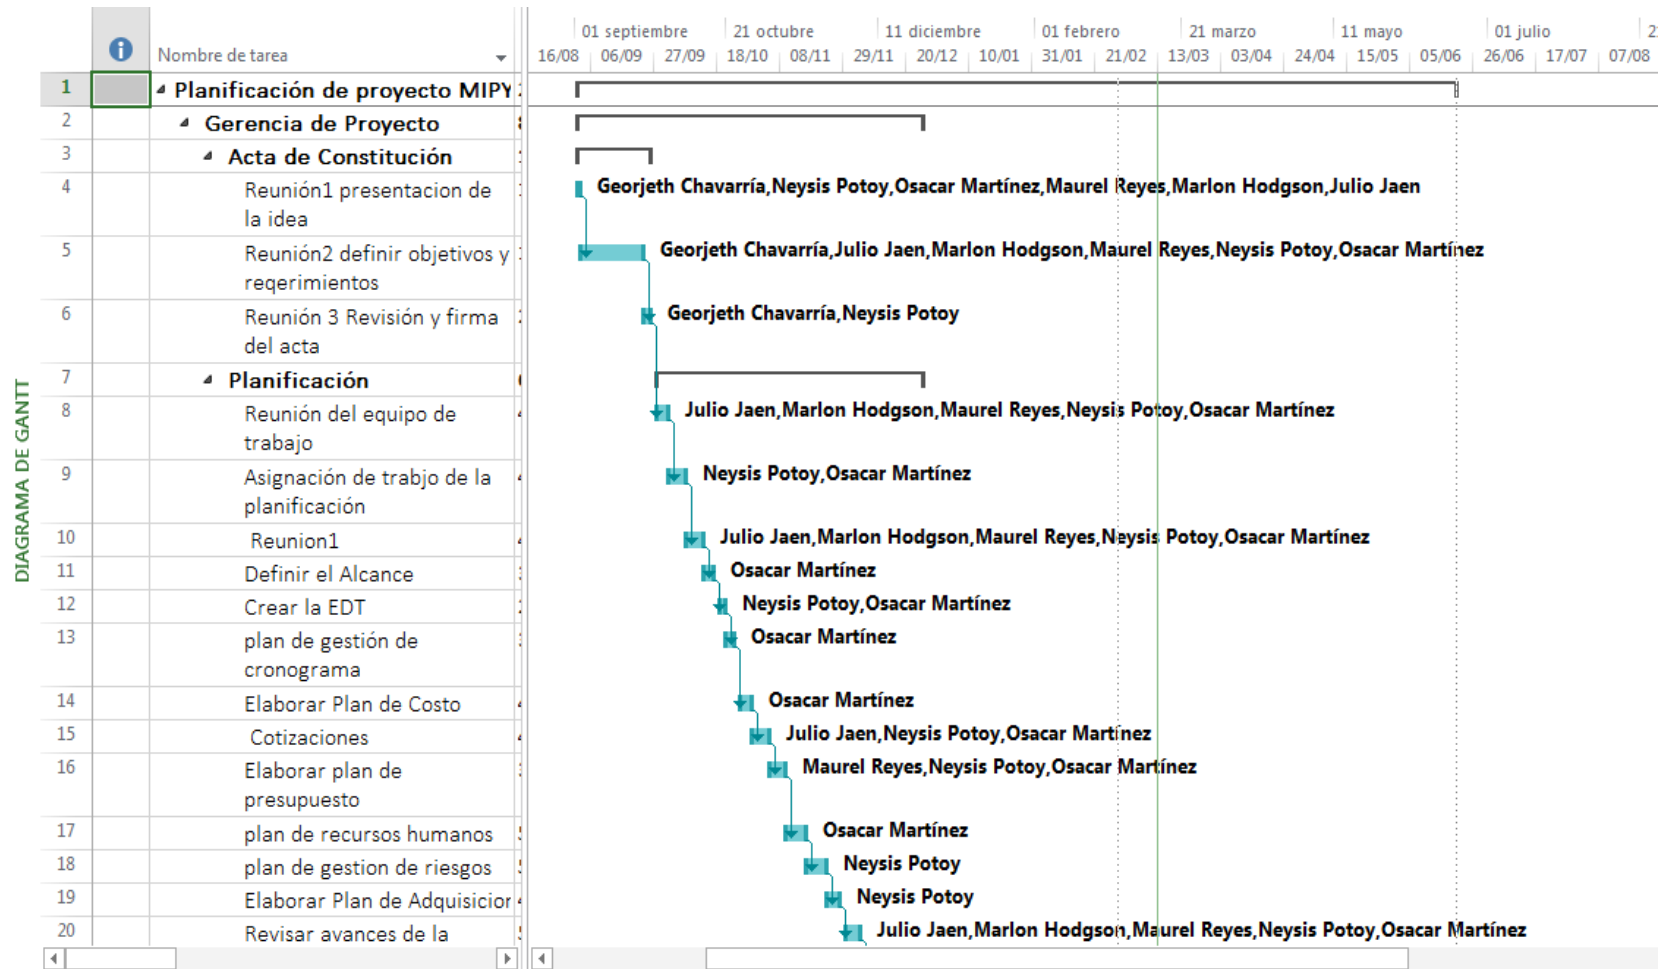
DIAGRAMA DE GANTT

| | | Nombre de tarea |
|---|---|---|
| 1 | | Planificación de proyecto MIPY |
| 2 | | Gerencia de Proyecto |
| 3 | | Acta de Constitución |
| 4 | | Reunión1 presentacion de la idea |
| 5 | | Reunión2 definir objetivos y reqerimientos |
| 6 | | Reunión 3 Revisión y firma del acta |
| 7 | | Planificación |
| 8 | | Reunión del equipo de trabajo |
| 9 | | Asignación de trabjo de la planificación |
| 10 | | Reunion1 |
| 11 | | Definir el Alcance |
| 12 | | Crear la EDT |
| 13 | | plan de gestión de cronograma |
| 14 | | Elaborar Plan de Costo |
| 15 | | Cotizaciones |
| 16 | | Elaborar plan de presupuesto |
| 17 | | plan de recursos humanos |
| 18 | | plan de gestion de riesgos |
| 19 | | Elaborar Plan de Adquisicior |
| 20 | | Revisar avances de la |

01 septiembre 21 octubre 11 diciembre 01 febrero 21 marzo 11 mayo 01 julio 2
16/08 06/09 27/09 18/10 08/11 29/11 20/12 10/01 31/01 21/02 13/03 03/04 24/04 15/05 05/06 26/06 17/07 07/08

Georjeth Chavarría,Neysis Potoy,Osacar Martínez,Maurel Reyes,Marlon Hodgson,Julio Jaen
Georjeth Chavarría,Julio Jaen,Marlon Hodgson,Maurel Reyes,Neysis Potoy,Osacar Martínez
Georjeth Chavarría,Neysis Potoy
Julio Jaen,Marlon Hodgson,Maurel Reyes,Neysis Potoy,Osacar Martínez
Neysis Potoy,Osacar Martínez
Julio Jaen,Marlon Hodgson,Maurel Reyes,Neysis Potoy,Osacar Martínez
Osacar Martínez
Neysis Potoy,Osacar Martínez
Osacar Martínez
Osacar Martínez
Julio Jaen,Neysis Potoy,Osacar Martínez
Maurel Reyes,Neysis Potoy,Osacar Martínez
Osacar Martínez
Neysis Potoy
Neysis Potoy
Julio Jaen,Marlon Hodgson,Maurel Reyes,Neysis Potoy,Osacar Martínez